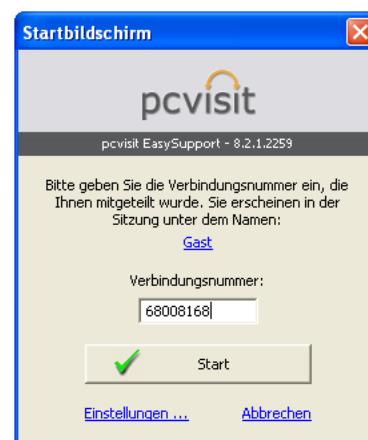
Startbildschirm

pcvisit

pcvisit EasySupport - 8.2.1.2259

Bitte geben Sie die Verbindungsnummer ein, die Ihnen mitgeteilt wurde. Sie erscheinen in der Sitzung unter dem Namen:

Gast

Verbindungsnummer:

68008168

Start

Einstellungen ...

Abbrechen